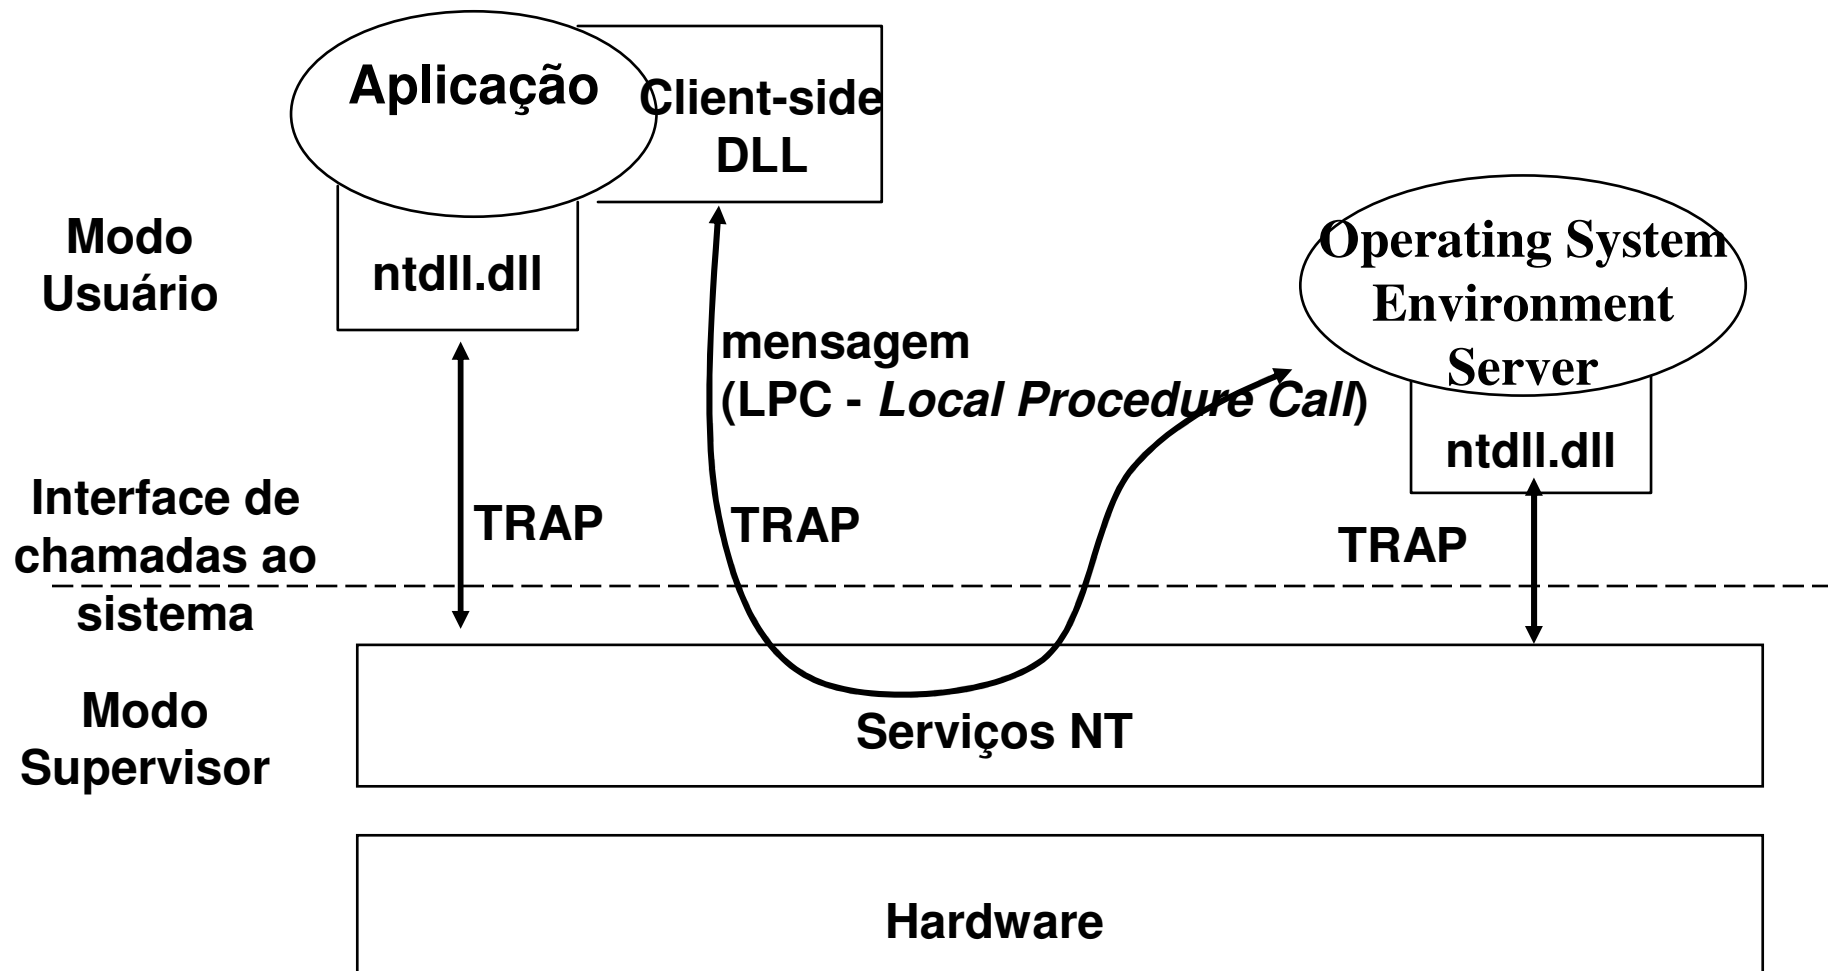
Aplicação

Client-side DLL

Modo Usuário

ntdll.dll

Operating System Environment Server

mensagem (LPC - *Local Procedure Call*)

ntdll.dll

Interface de chamadas ao sistema

TRAP

TRAP

TRAP

Modo Supervisor

Serviços NT

Hardware